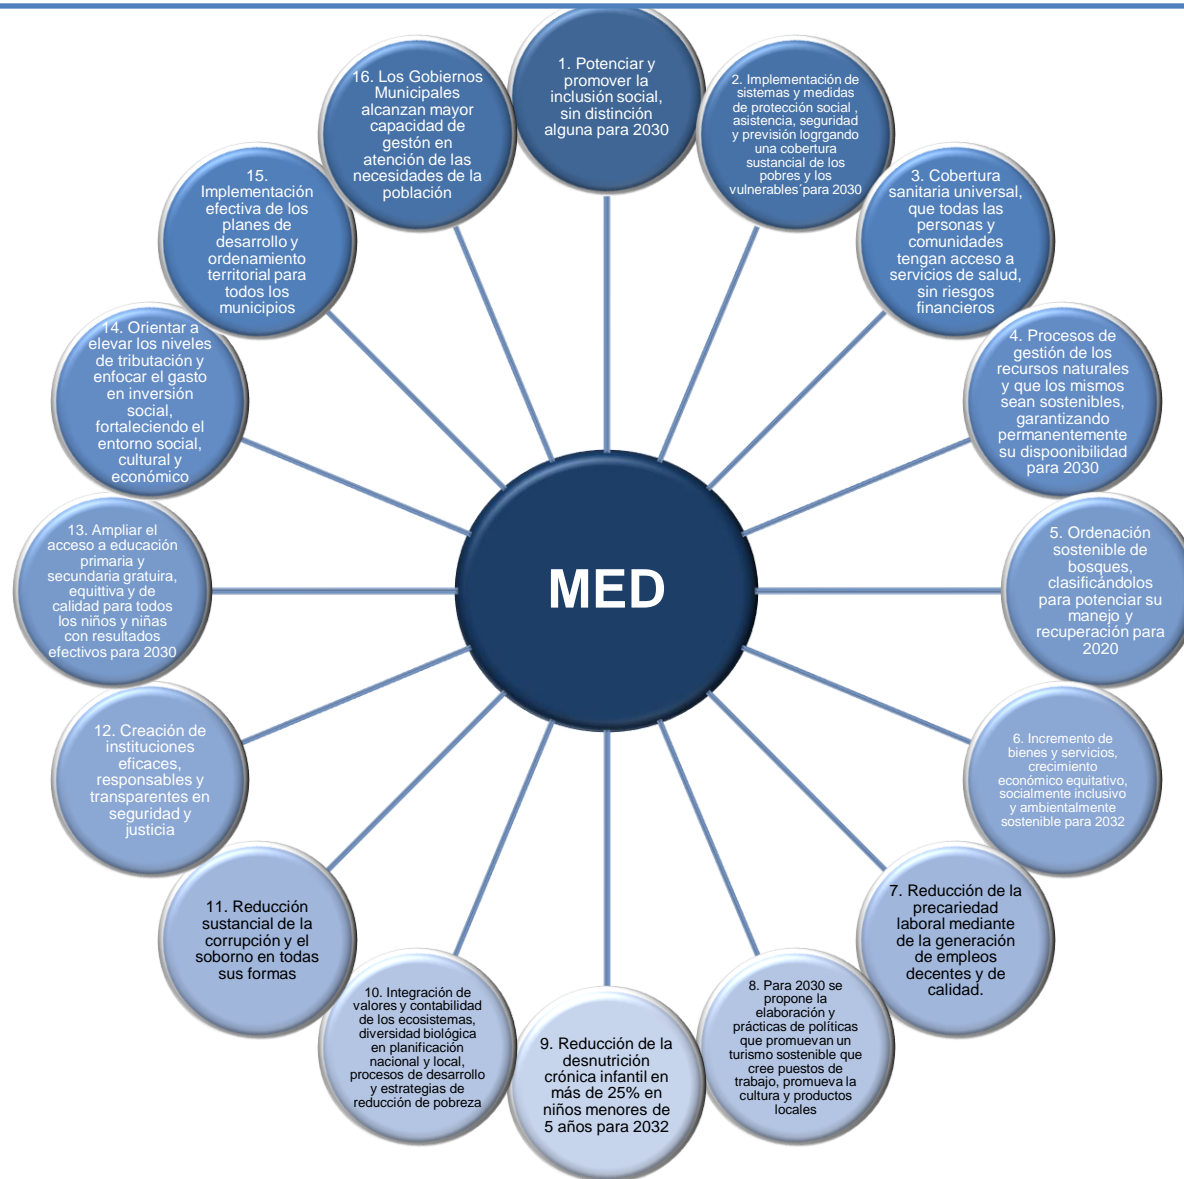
MED

1. Potenciar y promover la inclusión social, sin distinción alguna para 2030

2. Implementación de sistemas y medidas de protección social , asistencia, seguridad y previsión logrgando una cobertura sustancial de los pobres y los vulnerables para 2030

3. Cobertura sanitaria universal, que todas las personas y comunidades tengan acceso a servicios de salud, sin riesgos financieros

4. Procesos de gestión de los recursos naturales y que los mismos sean sostenibles, garantizando permanentemente su dispoonibilidad para 2030

5. Ordenación sostenible de bosques, clasificándolos para potenciar su manejo y recuperación para 2020

6. Incremento de bienes y servicios, crecimiento económico equitativo, socialmente inclusivo y ambientalmente sostenible para 2032

7. Reducción de la precariedad laboral mediante de la generación de empleos decentes y de calidad.

8. Para 2030 se propone la elaboración y prácticas de políticas que promuevan un turismo sostenible que cree puestos de trabajo, promueva la cultura y productos locales

9. Reducción de la desnutrición crónica infantil en más de 25% en niños menores de 5 años para 2032

10. Integración de valores y contabilidad de los ecosistemas, diversidad biológica en planificación nacional y local, procesos de desarrollo y estrategias de reducción de pobreza

11. Reducción sustancial de la corrupción y el soborno en todas sus formas

12. Creación de instituciones eficaces, responsables y transparentes en seguridad y justicia

13. Ampliar el acceso a educación primaria y secundaria gratuira, equittiva y de calidad para todos los niños y niñas con resultados efectivos para 2030

14. Orientar a elevar los niveles de tributación y enfocar el gasto en inversión social, fortaleciendo el entorno social, cultural y económico

15. Implementación efectiva de los planes de desarrollo y ordenamiento territorial para todos los municipios

16. Los Gobiernos Municipales alcanzan mayor capacidad de gestón en atención de las necesidades de la población